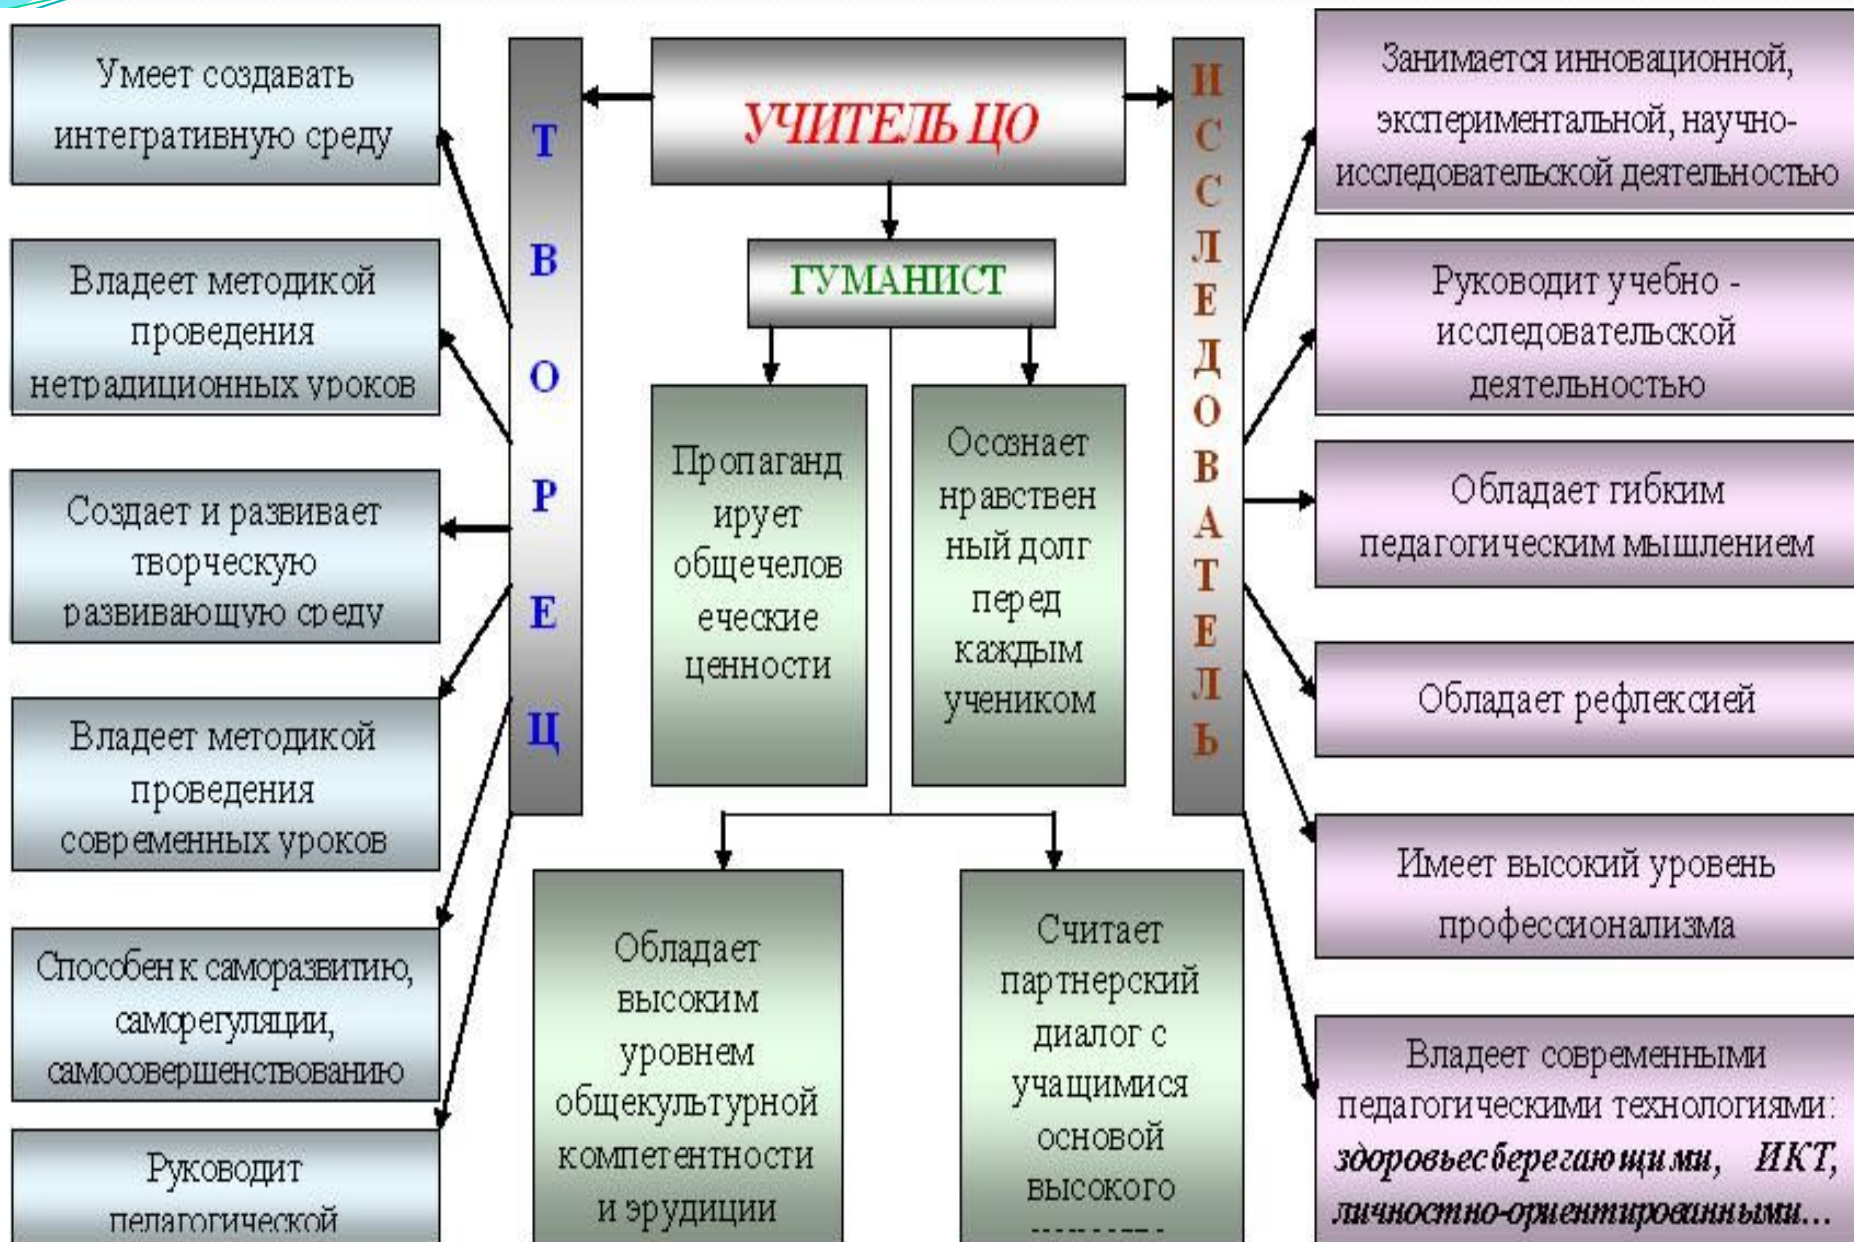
Умеет создавать интегративную среду

Владеет методикой проведения нетрадиционных уроков

Создает и развивает творческую развивающую среду

Владеет методикой проведения современных уроков

Способен к саморазвитию, саморегуляции, самосовершенствованию

Руководит педагогической

ТВОРЕЦ

УЧИТЕЛЬ ЦО

ГУМАНИСТ

Пропагандирует общечеловеческие ценности

Осознает нравственный долг перед каждым учеником

Обладает высоким уровнем общекультурной компетентности и эрудиции

Считает партнерский диалог с учащимися основой высокого

ИССЛЕДОВАТЕЛЬ

Занимается инновационной, экспериментальной, научно-исследовательской деятельностью

Руководит учебно - исследовательской деятельностью

Обладает гибким педагогическим мышлением

Обладает рефлексией

Имеет высокий уровень профессионализма

Владеет современными педагогическими технологиями: здоровьесберегающими, ИКТ, личностно-ориентированными…